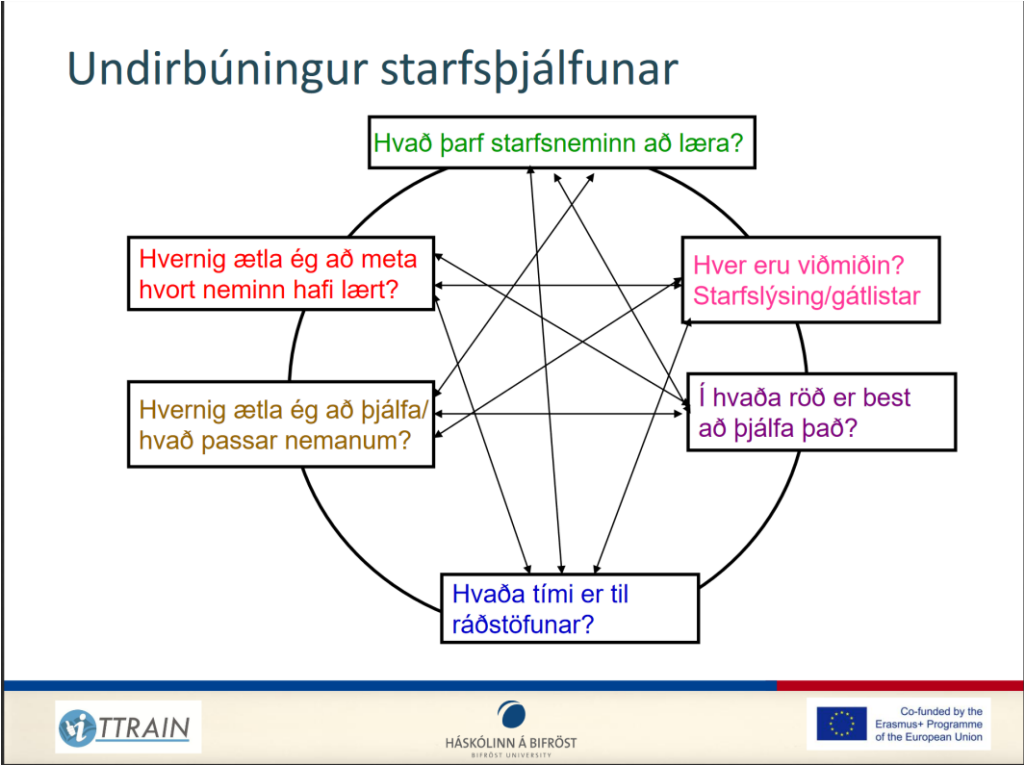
Undirbúningur starfsþjálfunar

Hvað þarf starfsneminn að læra?

Hvernig ætla ég að meta hvort neminn hafi lært?

Hver eru viðmiðin? Starfslýsing/gátlistar

Hvernig ætla ég að þjálfa/ hvað passar nemanum?

Í hvaða röð er best að þjálfa það?

Hvaða tími er til ráðstöfunar?

iTTRAIN

HÁSKÓLINN Á BIFRÖST
BIFRÖST UNIVERSITY

Co-funded by the Erasmus+ Programme of the European Union